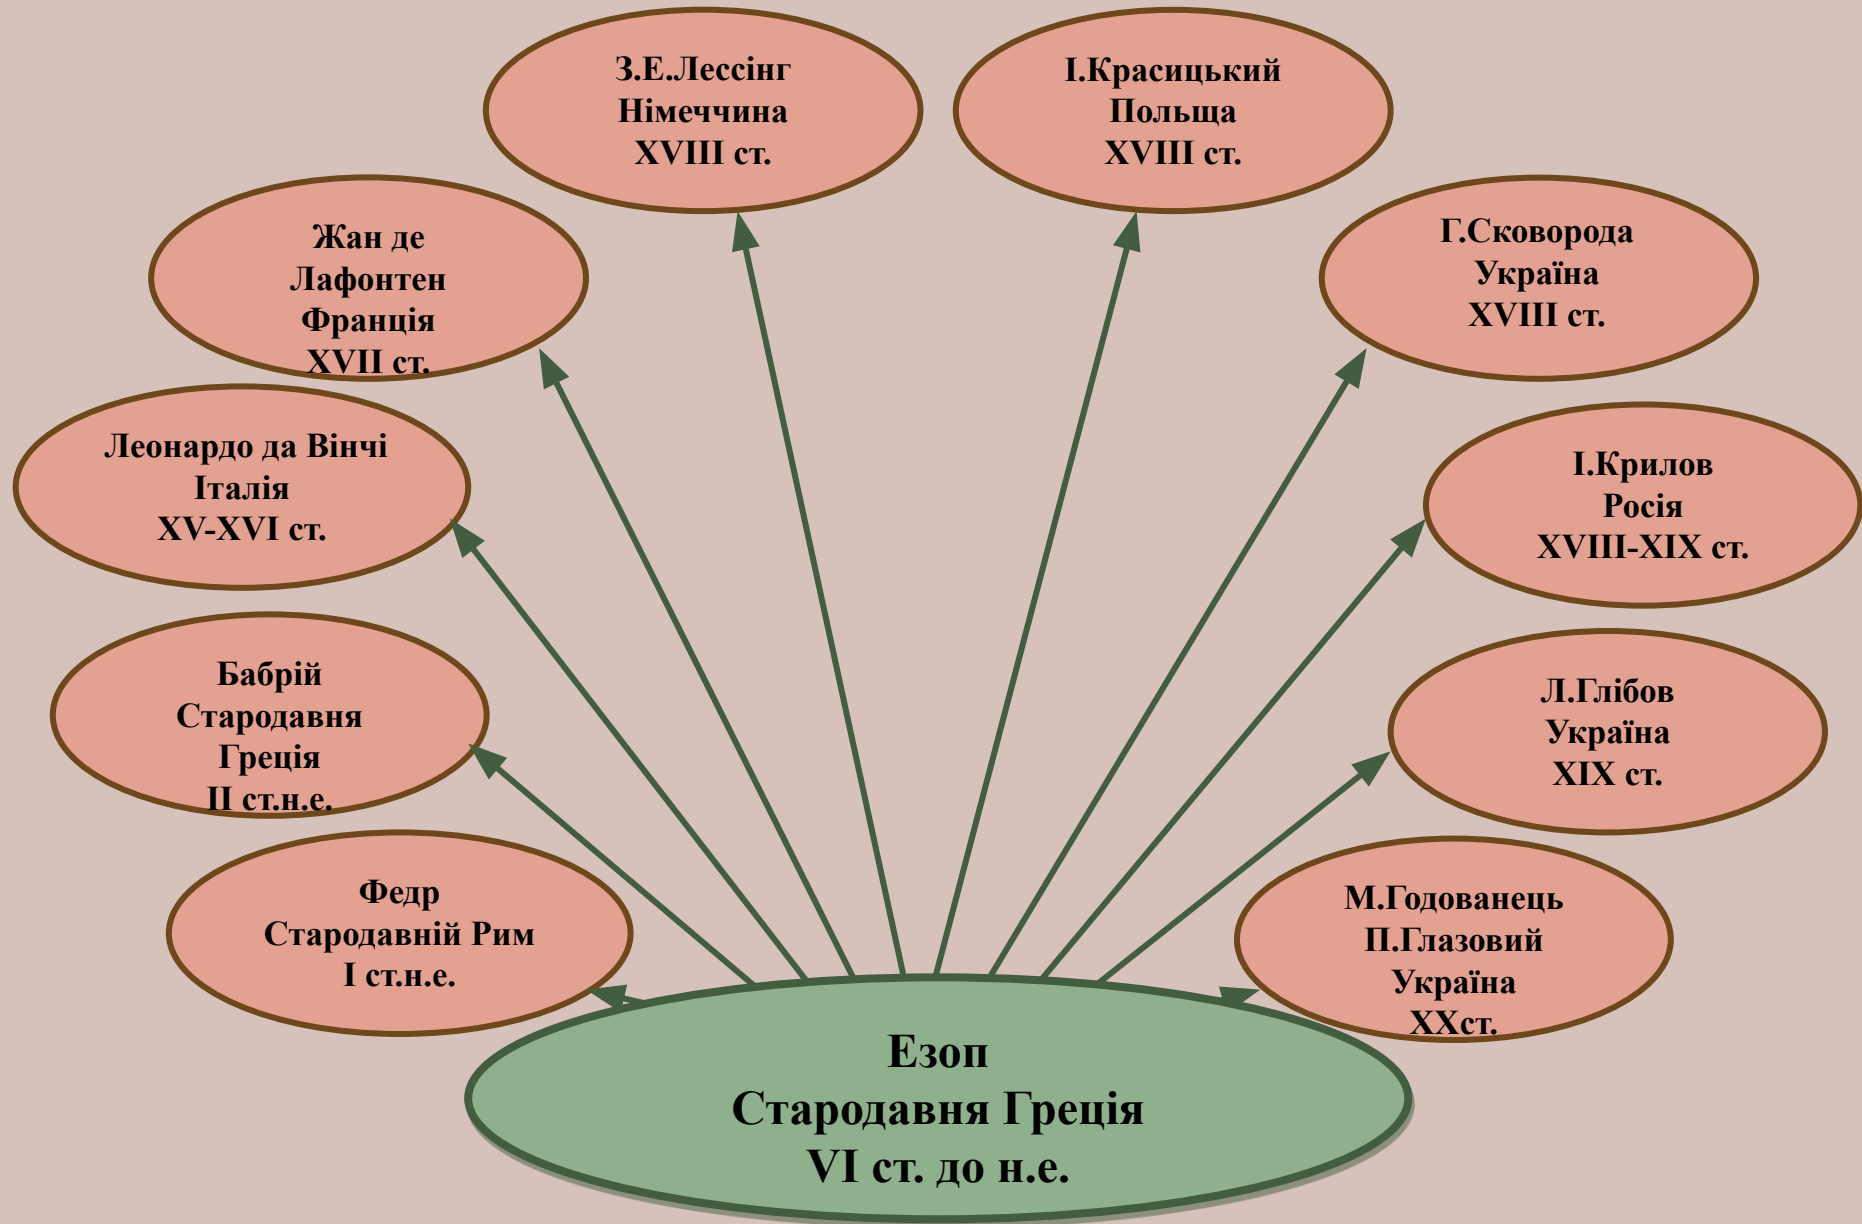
З.Е.Лессінг
Німеччина
XVIII ст.

І.Красицький
Польща
XVIII ст.

Жан де
Лафонтен
Франція
XVII ст.

Г.Сковорода
Україна
XVIII ст.

Леонардо да Вінчі
Італія
XV-XVI ст.

І.Крилов
Росія
XVIII-XIX ст.

Бабрій
Стародавня
Греція
II ст.н.е.

Л.Глібов
Україна
XIX ст.

Федр
Стародавній Рим
I ст.н.е.

М.Годованець
П.Глазовий
Україна
XXст.

Езоп
Стародавня Греція
VI ст. до н.е.